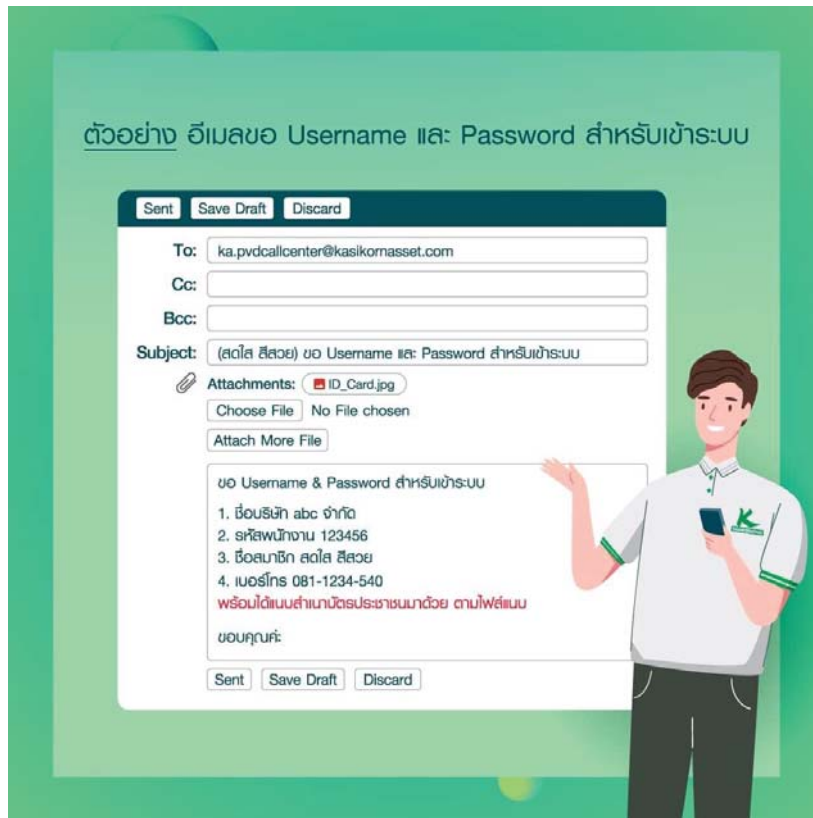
ตัวอย่าง อีเมลขอ Username และ Password สำหรับเข้าระบบ

Sent Save Draft Discard

To: ka.pvdcallcenter@kasikornasset.com

Cc:

Bcc:

Subject: (สดใส สีสวย) ขอ Username และ Password สำหรับเข้าระบบ

Attachments: ID_Card.jpg

Choose File No File chosen

Attach More File

ขอ Username & Password สำหรับเข้าระบบ

1. ชื่อบริษัท abc จำกัด
2. รหัสพนักงาน 123456
3. ชื่อสมาชิก สดใส สีสวย
4. เบอร์โทร 081-1234-540
พร้อมได้แนบสำเนาบัตรประชาชนมาด้วย ตามไฟล์แนบ

ขอบคุณค่ะ

Sent Save Draft Discard